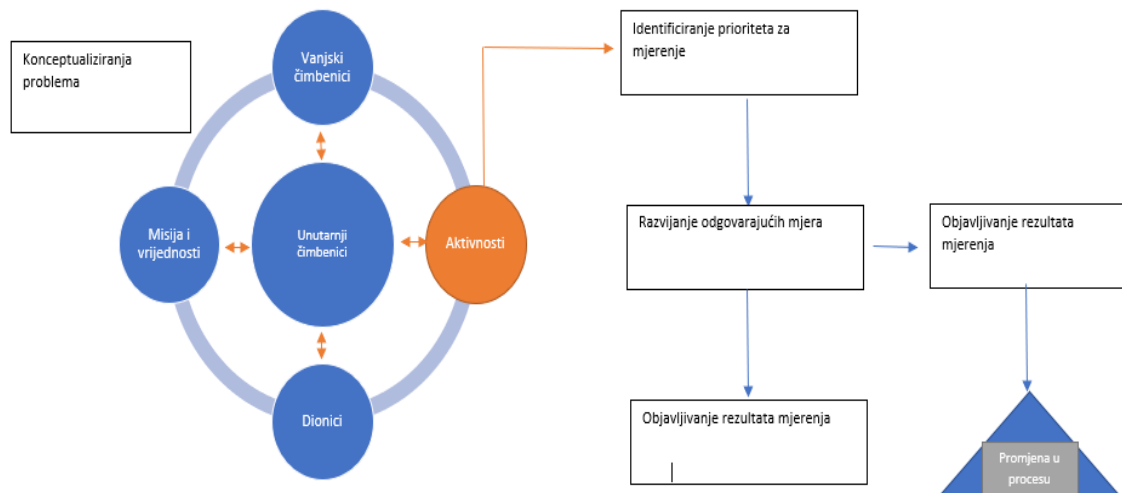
Konceptualiziranja problema

Vanjski čimbenici

Misija i vrijednosti

Unutarnji čimbenici

Aktivnosti

Dionici

Identificiranje prioriteta za mjerenje

Razvijanje odgovarajućih mjera

Objavljivanje rezultata mjerenja

Objavljivanje rezultata mjerenja

Promjena u procesu